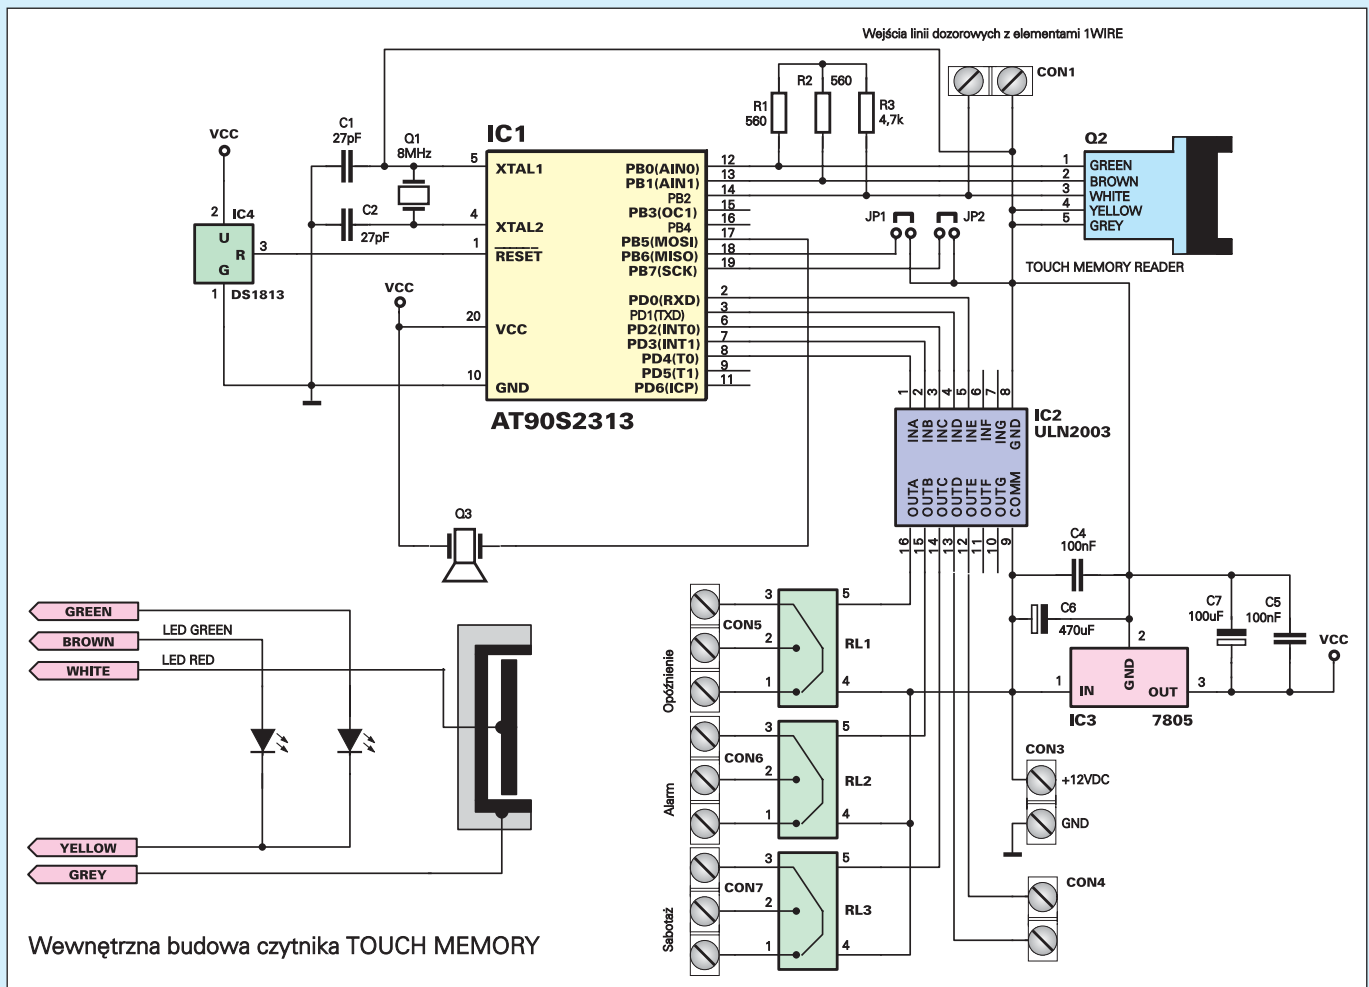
Wejścia linii dozorowych z elementami 1WIRE

CON1

R1 560
R2 560
R3 4,7k

Q2
1 GREEN
2 BROWN
3 WHITE
4 YELLOW
5 GREY
TOUCH MEMORY READER

VCC
C1 27pF
Q1 8MHz
C2 27pF
IC1
5 XTAL1
4 XTAL2
1 RESET
20 VCC
10 GND
PB0(AIN0) 12
PB1(AIN1) 13
PB2 14
PB3(OC1) 15
PB4 16
PB5(MOSI) 17
PB6(MISO) 18
PB7(SCK) 19
PD0(RXD) 2
PD1(TXD) 3
PD2(INT0) 6
PD3(INT1) 7
PD4(T0) 8
PD5(T1) 9
PD6(ICP) 11
AT90S2313

JP1 JP2

2 IC4
U
R 3
G
1 DS1813

VCC

IC2
ULN2003
1 2 3 4 5 6 7 8
INA INB INC IND INE INF ING GND
OUTA OUTB OUTC OUTD OUTE OUTF OUTG COMM
16 15 14 13 12 11 10 9

Q3

C4 100nF
C6 470uF
C7 100uF
C5 100nF
VCC
1 IN GND 2 OUT 3
IC3 7805

CON3
+12VDC
GND
CON4

CON5 3 2 1 5 4 RL1
Opóźnienie
CON6 3 2 1 5 4 RL2
Alarm
CON7 3 2 1 5 4 RL3
Sebotaż

GREEN
BROWN
WHITE
LED GREEN
LED RED
YELLOW
GREY

Wewnętrzna budowa czytnika TOUCH MEMORY